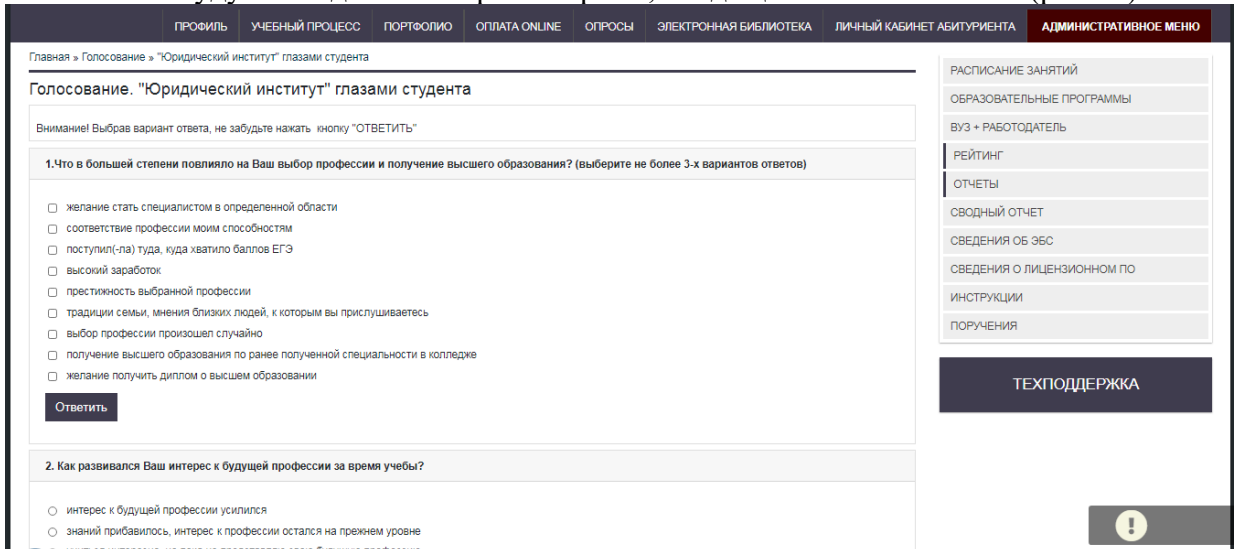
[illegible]

ПРОФИЛЬ УЧЕБНЫЙ ПРОЦЕСС ПОРТФОЛИО ОПЛАТА ONLINE ОПРОСЫ ЭЛЕКТРОННАЯ БИБЛИОТЕКА ЛИЧНЫЙ КАБИНЕТ АБИТУРИЕНТА АДМИНИСТРАТИВНОЕ МЕНЮ

Главная » Голосование » "Юридический институт" глазами студента

Голосование. "Юридический институт" глазами студента

Внимание! Выбрав вариант ответа, не забудьте нажать кнопку "ОТВЕТИТЬ"

1.Что в большей степени повлияло на Ваш выбор профессии и получение высшего образования? (выберите не более 3-х вариантов ответов)

желание стать специалистом в определенной области
соответствие профессии моим способностям
поступил(-ла) туда, куда хватило баллов ЕГЭ
высокий заработок
престижность выбранной профессии
традиции семьи, мнения близких людей, к которым вы прислушиваетесь
выбор профессии произошел случайно
получение высшего образования по ранее полученной специальности в колледже
желание получить диплом о высшем образовании

Ответить

2. Как развивался Ваш интерес к будущей профессии за время учебы?

интерес к будущей профессии усилился
знаний прибавилось, интерес к профессии остался на прежнем уровне
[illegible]

РАСПИСАНИЕ ЗАНЯТИЙ
ОБРАЗОВАТЕЛЬНЫЕ ПРОГРАММЫ
ВУЗ + РАБОТОДАТЕЛЬ
РЕЙТИНГ
ОТЧЕТЫ
СВОДНЫЙ ОТЧЕТ
СВЕДЕНИЯ ОБ ЭБС
СВЕДЕНИЯ О ЛИЦЕНЗИОННОМ ПО
ИНСТРУКЦИИ
ПОРУЧЕНИЯ

ТЕХПОДДЕРЖКА

!